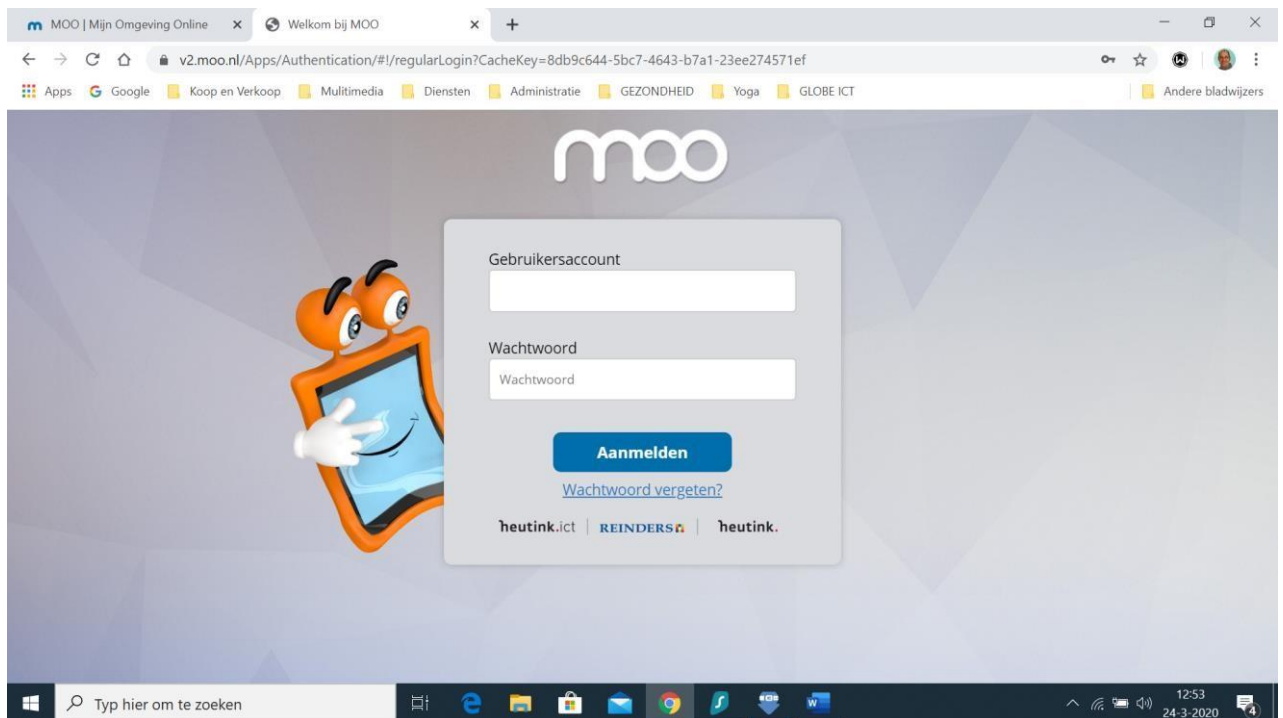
MOO | Mijn Omgeving Online ×
Welkom bij MOO ×
+

v2.moo.nl/Apps/Authentication/#!/regularLogin?CacheKey=8db9c644-5bc7-4643-b7a1-23ee274571ef

Apps Google Koop en Verkoop Mulitimedia Diensten Administratie GEZONDHEID Yoga GLOBE ICT Andere bladwijzers

moo

Gebruikersaccount

Wachtwoord

Wachtwoord

Aanmelden

Wachtwoord vergeten?

heutink.ict | REINDERS | heutink.

Typ hier om te zoeken

12:53
24-3-2020

4